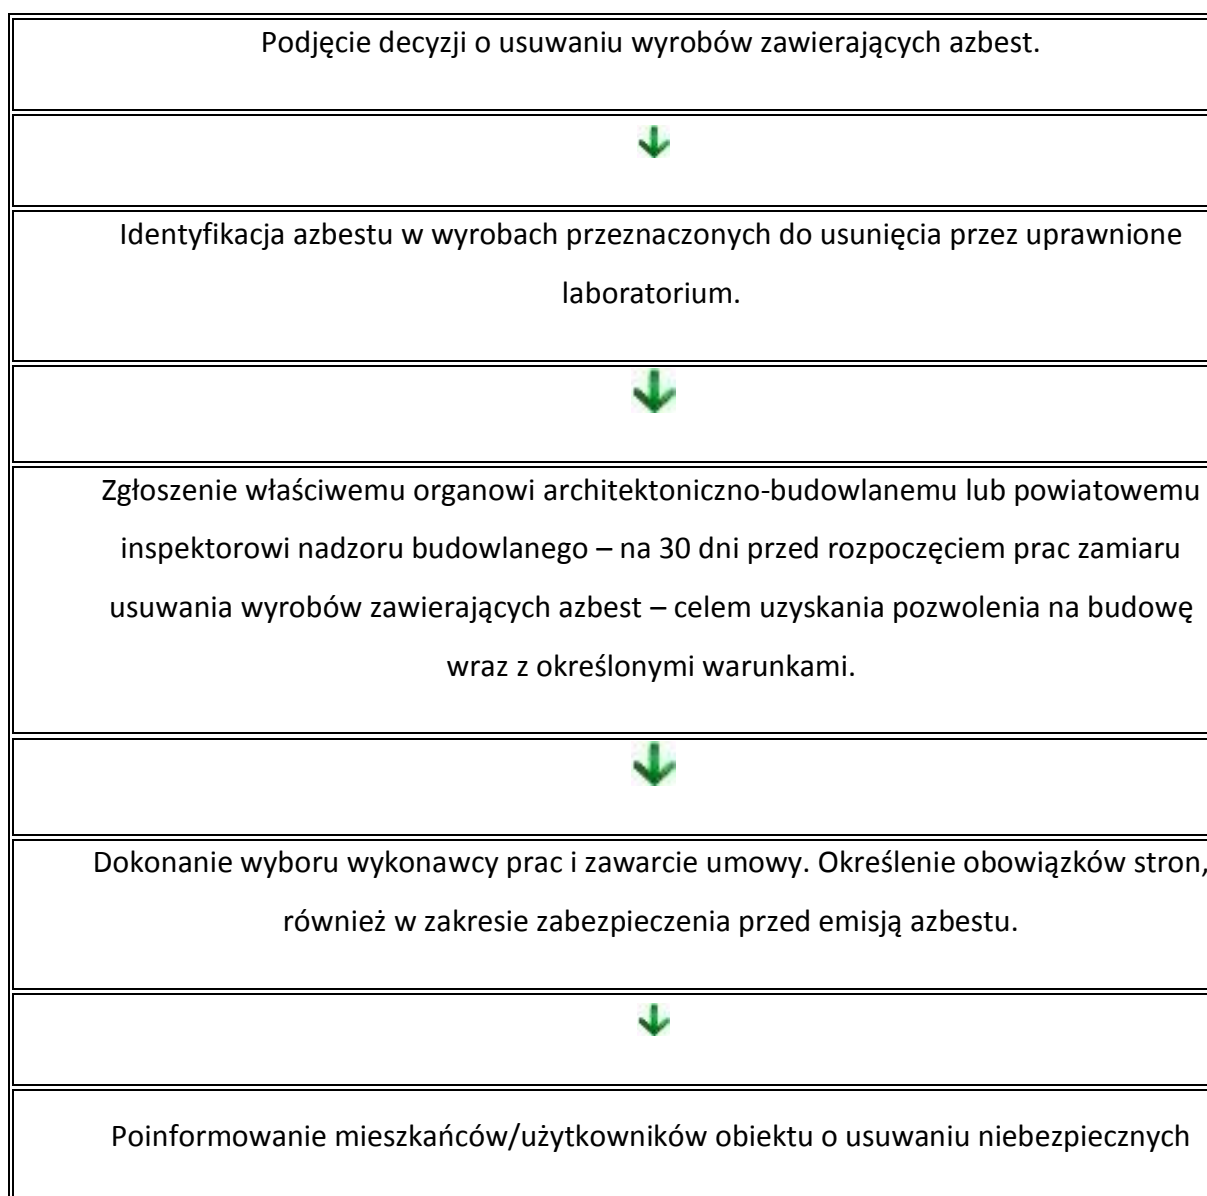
Podjęcie decyzji o usuwaniu wyrobów zawierających azbest.

Identyfikacja azbestu w wyrobach przeznaczonych do usunięcia przez uprawnione laboratorium.

Zgłoszenie właściwemu organowi architektoniczno-budowlanemu lub powiatowemu inspektorowi nadzoru budowlanego – na 30 dni przed rozpoczęciem prac zamiaru usuwania wyrobów zawierających azbest – celem uzyskania pozwolenia na budowę wraz z określonymi warunkami.

Dokonanie wyboru wykonawcy prac i zawarcie umowy. Określenie obowiązków stron, również w zakresie zabezpieczenia przed emisją azbestu.

Poinformowanie mieszkańców/użytkowników obiektu o usuwaniu niebezpiecznych